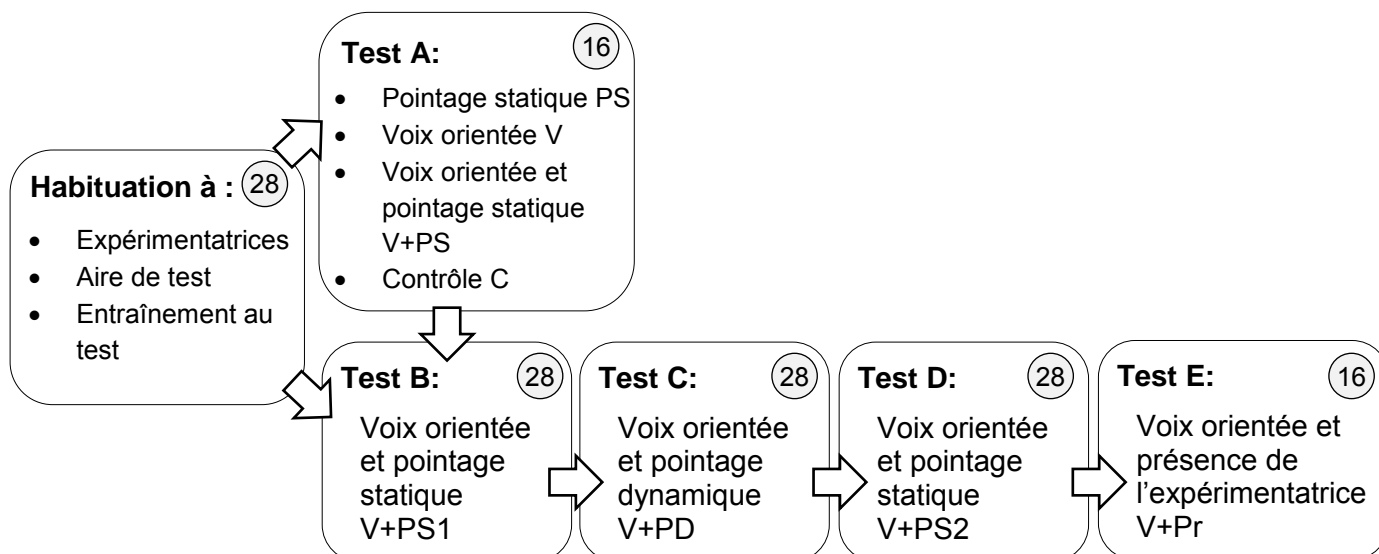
Habituation à : 28

- Expérimentatrices
- Aire de test
- Entraînement au test

Test A: 16

- Pointage statique PS
- Voix orientée V
- Voix orientée et pointage statique V+PS
- Contrôle C

Test B: 28

Voix orientée et pointage statique V+PS1

Test C: 28

Voix orientée et pointage dynamique V+PD

Test D: 28

Voix orientée et pointage statique V+PS2

Test E: 16

Voix orientée et présence de l'expérimentatrice V+Pr